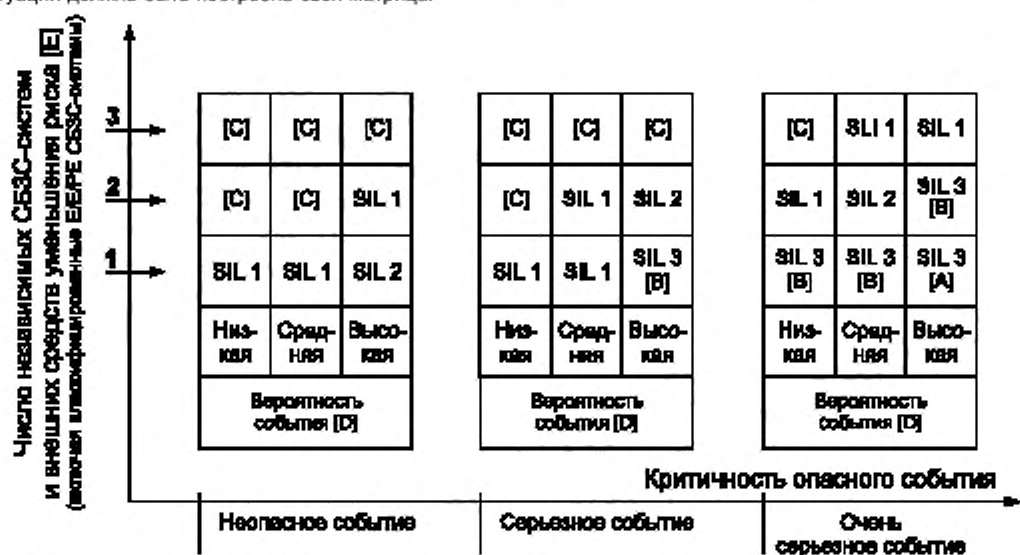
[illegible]

Число независимых СБЗС-систем и внешних средств уменьшения риска [E] (включая классифицированные E/E/PE СБЗС-системы)

3
2
1

| [C] | [C] | [C] |
|---|---|---|
| [C] | [C] | SIL 1 |
| SIL 1 | SIL 1 | SIL 2 |
| Низкая | Средняя | Высокая |
| Вероятность события [D] | | |

| [C] | [C] | [C] |
|---|---|---|
| [C] | SIL 1 | SIL 2 |
| SIL 1 | SIL 1 | SIL 3 [B] |
| Низкая | Средняя | Высокая |
| Вероятность события [D] | | |

| [C] | SIL 1 | SIL 1 |
|---|---|---|
| SIL 1 | SIL 2 | SIL 3 [B] |
| SIL 3 [B] | SIL 3 [B] | SIL 3 [A] |
| Низкая | Средняя | Высокая |
| Вероятность события [D] | | |

Критичность опасного события

Неопасное событие

Серьезное событие

Очень серьезное событие